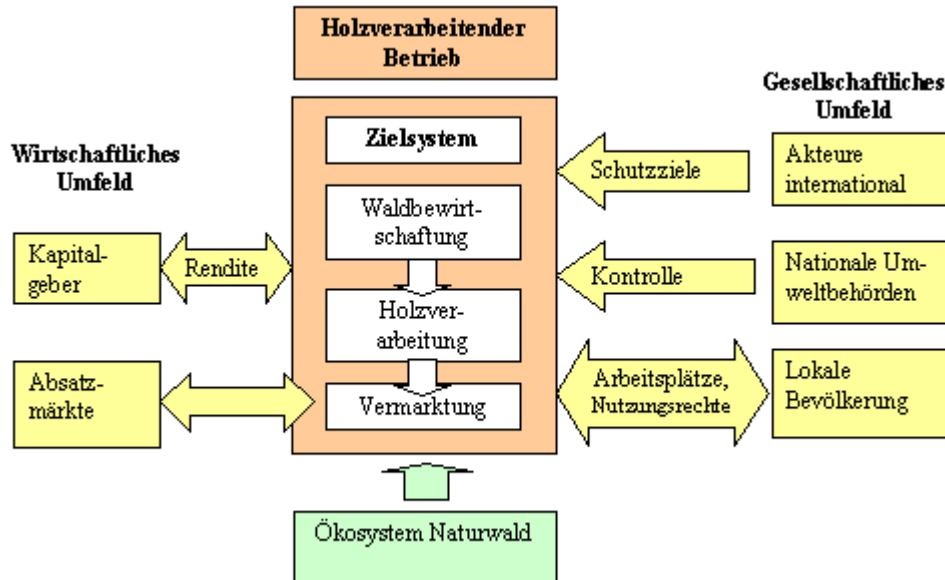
Holzverarbeitender Betrieb

Wirtschaftliches Umfeld

Kapitalgeber

Rendite

Absatzmärkte

Zielsystem

Waldbewirtschaftung

Holzverarbeitung

Vermarktung

Gesellschaftliches Umfeld

Schutzziele

Akteure international

Kontrolle

Nationale Umweltbehörden

Arbeitsplätze, Nutzungsrechte

Lokale Bevölkerung

Ökosystem Naturwald